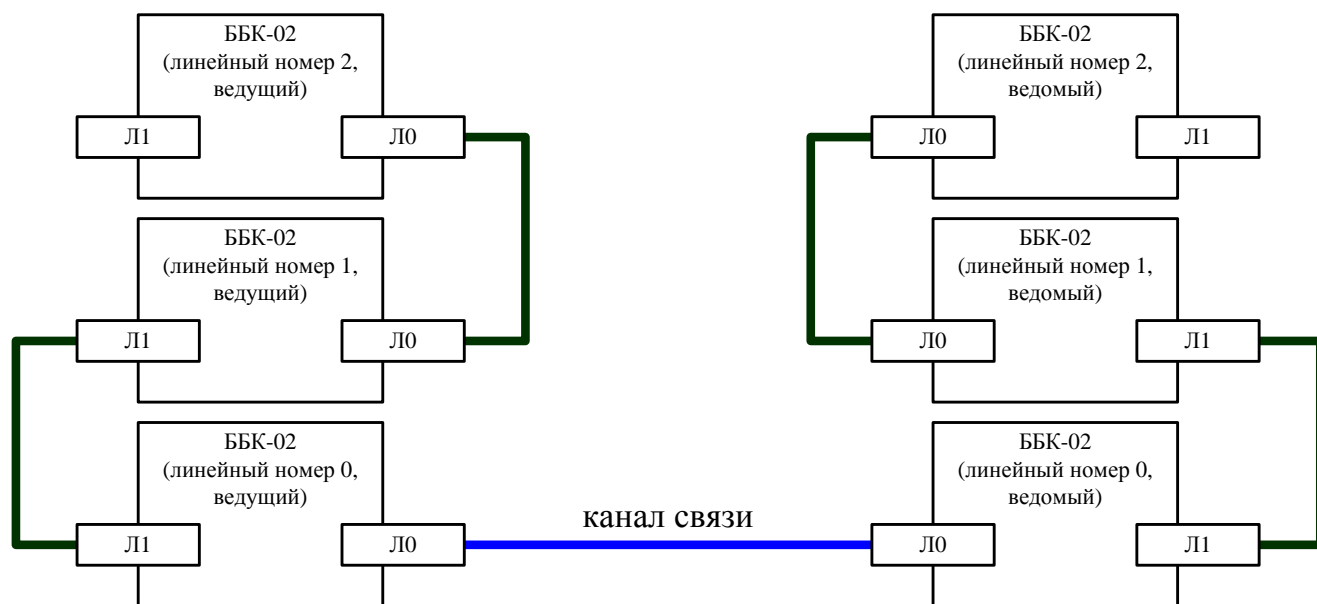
ББК-02
(линейный номер 2, ведущий)
Л1
Л0

ББК-02
(линейный номер 1, ведущий)
Л1
Л0

ББК-02
(линейный номер 0, ведущий)
Л1
Л0

канал связи

ББК-02
(линейный номер 2, ведомый)
Л0
Л1

ББК-02
(линейный номер 1, ведомый)
Л0
Л1

ББК-02
(линейный номер 0, ведомый)
Л0
Л1